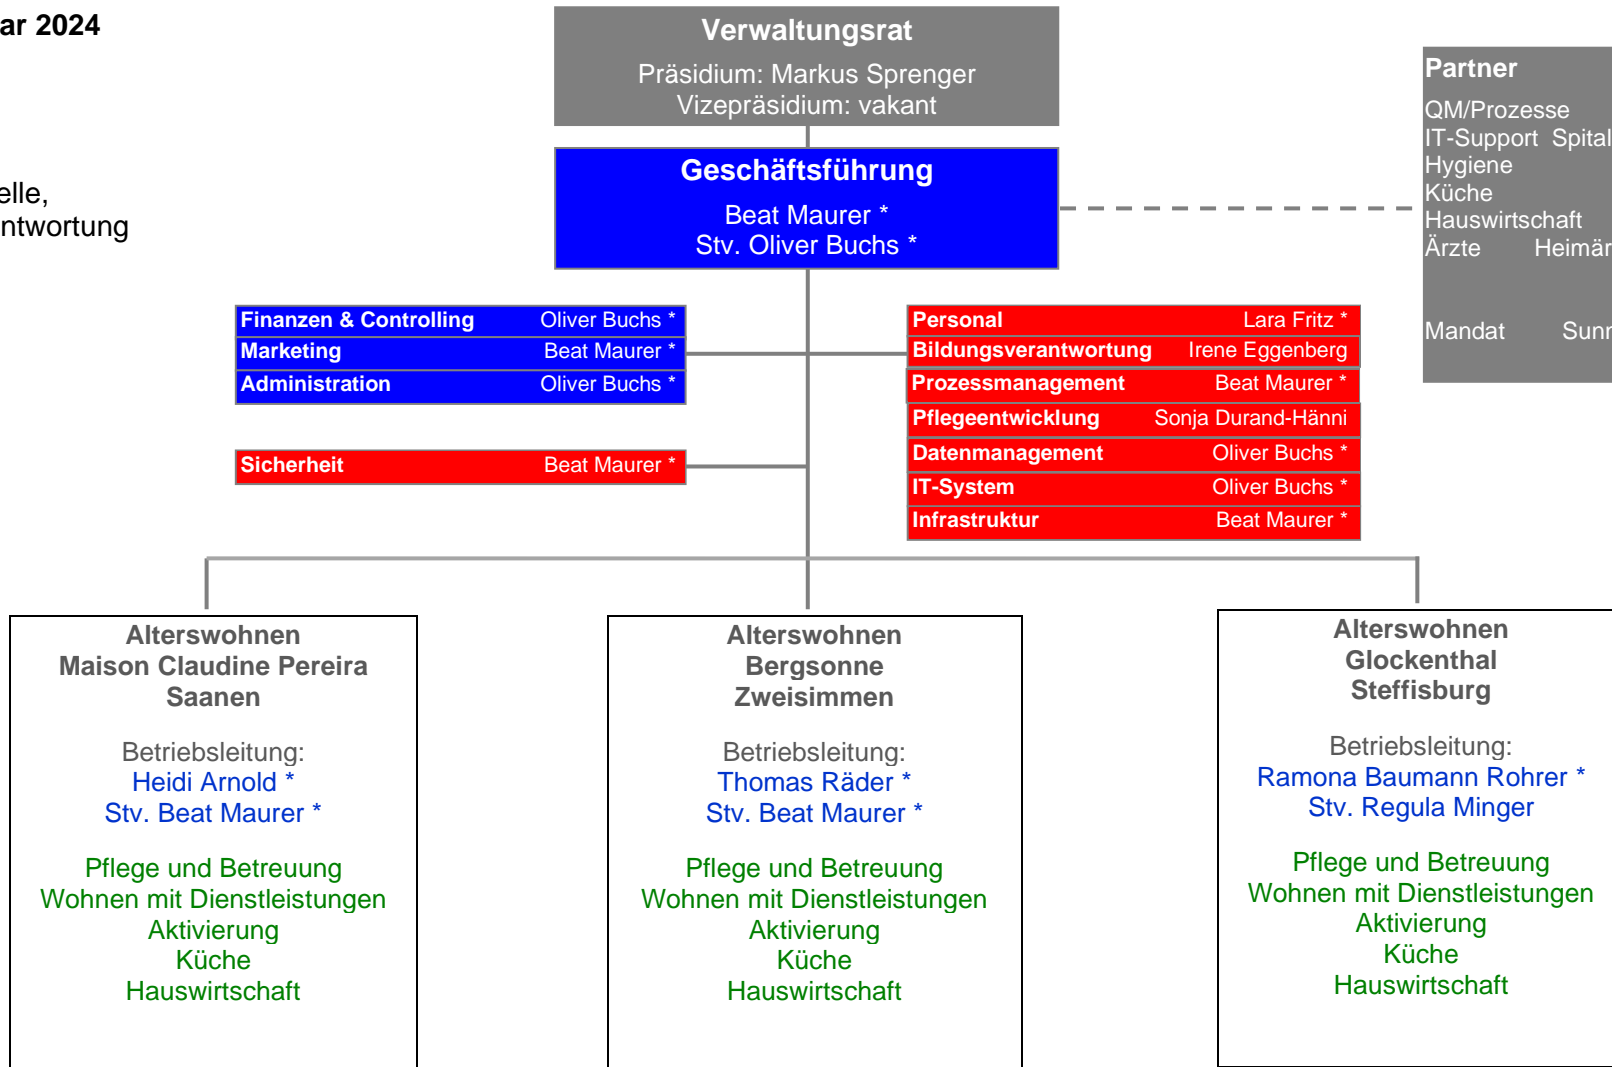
ar 2024

elle,
ntwortung

Verwaltungsrat
Präsidium: Markus Sprenger
Vizepräsidium: vakant

Geschäftsführung
Beat Maurer *
Stv. Oliver Buchs *

Partner
QM/Prozesse
IT-Support Spital
Hygiene
Küche
Hauswirtschaft
Ärzte Heimär
Mandat Sunr

| Finanzen & Controlling | Oliver Buchs * |
|---|---|
| Marketing | Beat Maurer * |
| Administration | Oliver Buchs * |

| Sicherheit | Beat Maurer * |
|---|---|

| Personal | Lara Fritz * |
|---|---|
| Bildungsverantwortung | Irene Eggenberg |
| Prozessmanagement | Beat Maurer * |
| Pflegeentwicklung | Sonja Durand-Hänni |
| Datenmanagement | Oliver Buchs * |
| IT-System | Oliver Buchs * |
| Infrastruktur | Beat Maurer * |

Alterswohnen
Maison Claudine Pereira
Saanen

Betriebsleitung:
Heidi Arnold *
Stv. Beat Maurer *

Pflege und Betreuung
Wohnen mit Dienstleistungen
Aktivierung
Küche
Hauswirtschaft

Alterswohnen
Bergsonne
Zweisimmen

Betriebsleitung:
Thomas Räder *
Stv. Beat Maurer *

Pflege und Betreuung
Wohnen mit Dienstleistungen
Aktivierung
Küche
Hauswirtschaft

Alterswohnen
Glockenthal
Steffisburg

Betriebsleitung:
Ramona Baumann Rohrer *
Stv. Regula Minger

Pflege und Betreuung
Wohnen mit Dienstleistungen
Aktivierung
Küche
Hauswirtschaft